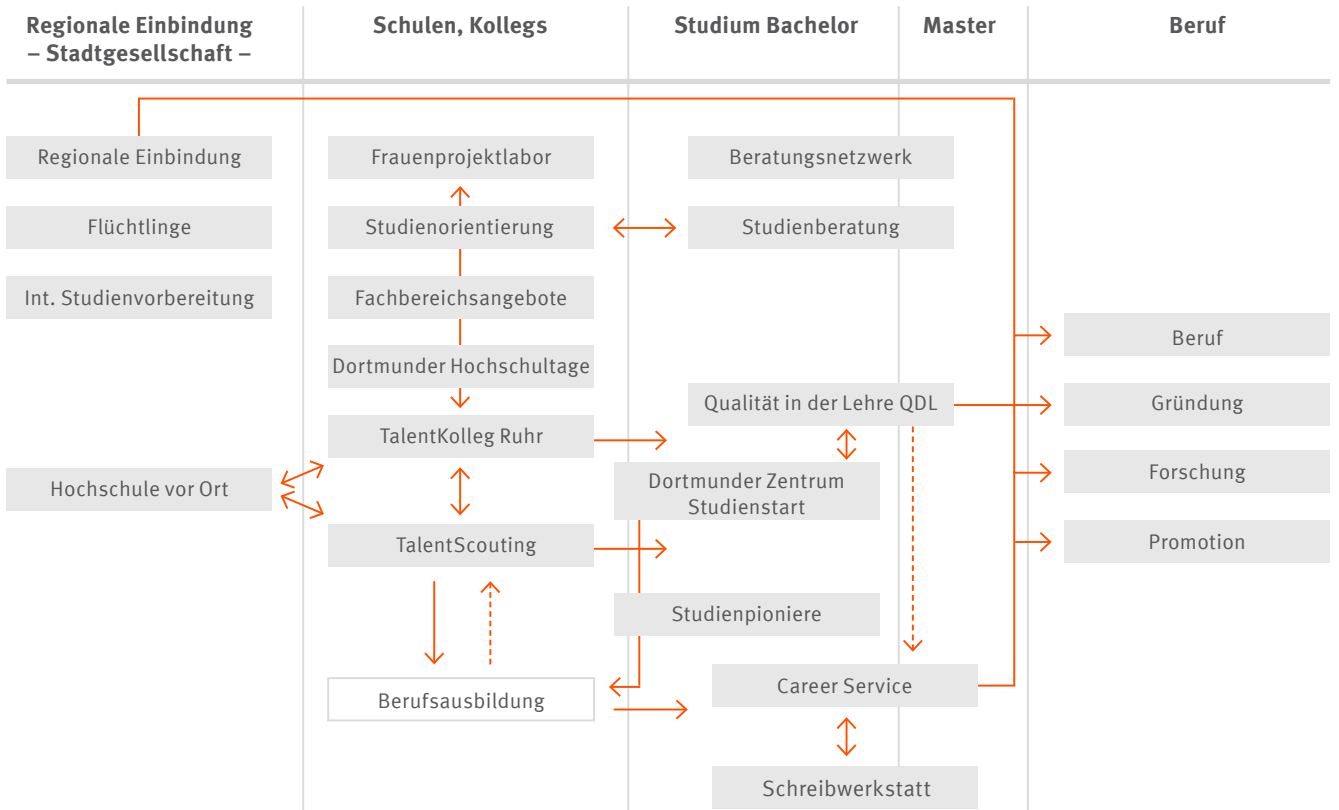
Regionale Einbindung – Stadtgesellschaft –

Schulen, Kollegs

Studium Bachelor

Master

Beruf

Regionale Einbindung

Flüchtlinge

Int. Studienvorbereitung

Hochschule vor Ort

Frauenprojektlabor

Studienorientierung

Fachbereichsangebote

Dortmunder Hochschultage

TalentKolleg Ruhr

TalentScouting

Berufsausbildung

Beratungsnetzwerk

Studienberatung

Qualität in der Lehre QDL

Dortmunder Zentrum Studienstart

Studienpioniere

Career Service

Schreibwerkstatt

Beruf

Gründung

Forschung

Promotion